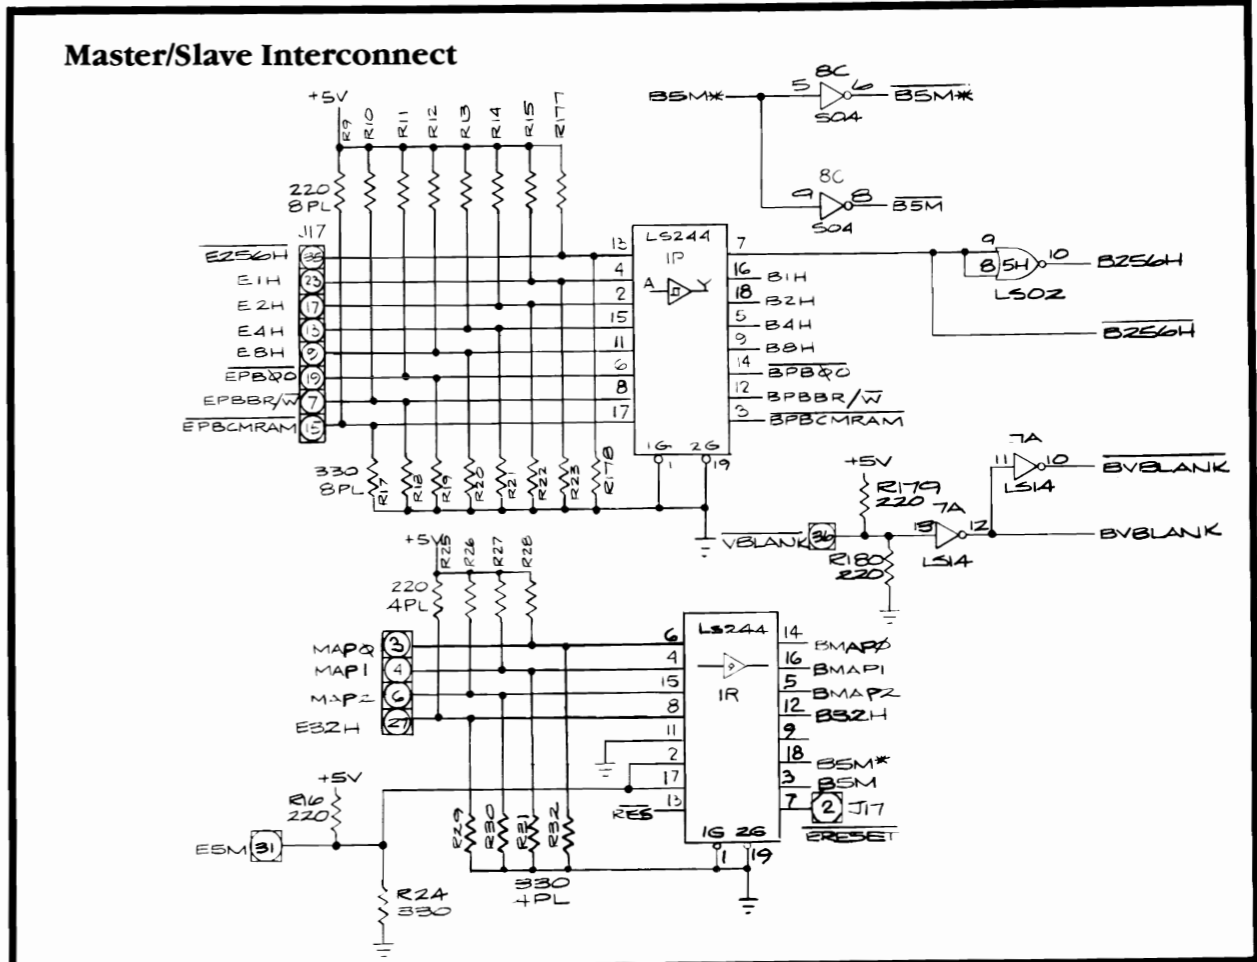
Master/Slave Interconnect

+5V
R9 R10 R11 R12 R13 R14 R15 R177

B5M* 5 8C 6 $\overline{B5M*}$
S04

8C
9 8 $\overline{B5M}$
S04

220
8PL

J17
$\overline{E256H}$ 35
E1H 23
E2H 17
E4H 13
E8H 9
$\overline{EPB\emptyset\emptyset}$ 19
EPBBR/$\overline{W}$ 7
$\overline{EPBCMRAM}$ 15

LS244
1P
A Y
13 4 2 15 11 6 8 17
7 16 B1H
18 B2H
5 B4H
9 B8H
14 $\overline{BPB\emptyset\emptyset}$
12 BPBBR/$\overline{W}$
3 $\overline{BPBCMRAM}$
1G 2G
1 19

9 8 5H 10 B256H
LS02
$\overline{B256H}$

330
8PL
R17 R18 R19 R20 R21 R22 R23 R178

+5V
R179
220
7A
$\overline{VBLANK}$ 36
13 12
LS14
R180
220

7A
11 10 $\overline{BVBLANK}$
LS14
BVBLANK

+5V R25 R26 R27 R28
220
4PL

MAP0 3
MAP1 4
MAP2 6
E32H 27

LS244
1R
6 4 15 8 11 2 17 13
14 BMAP0
16 BMAP1
5 BMAP2
12 B32H
9
18 B5M*
3 B5M
7 2 J17
$\overline{ERESET}$
$\overline{RES}$
1G 2G
1 19

+5V
R16
220
E5M 31
R29 R30 R31 R32
330
4PL
R24
330